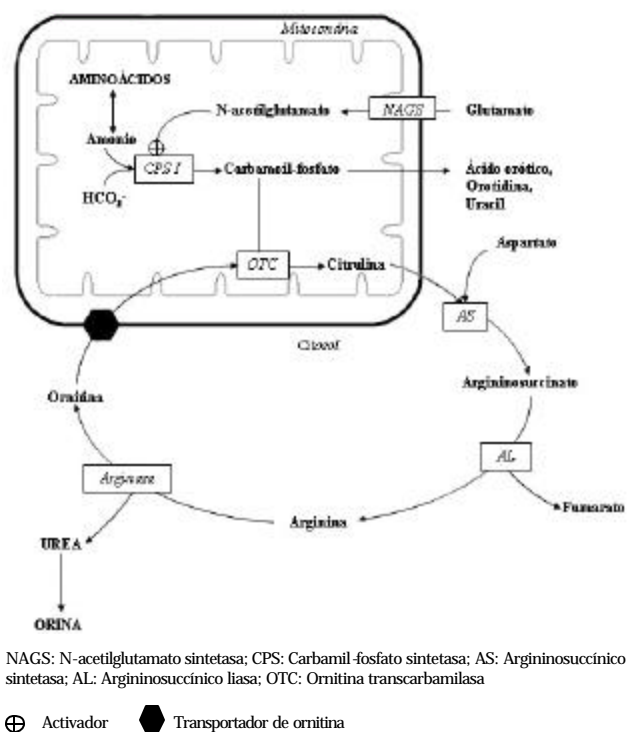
Mitocondria

AMINOÁCIDOS

N-acetilglutamato

NAGS

Glutamato

Amonio

$\oplus$

CPS I

Carbamoil-fosfato

Ácido orótico, Orotidina, Uracil

$HCO_3^-$

OTC

Citrulina

Aspartato

AS

Citosol

Argininosuccinato

Ornitina

AL

Arginasa

Fumarato

Arginina

UREA

ORINA

NAGS: N-acetilglutamato sintetasa; CPS: Carbamil-fosfato sintetasa; AS: Argininosuccínico sintetasa; AL: Argininosuccínico liasa; OTC: Ornitina transcarbamilasa

$\oplus$ Activador Transportador de ornitina